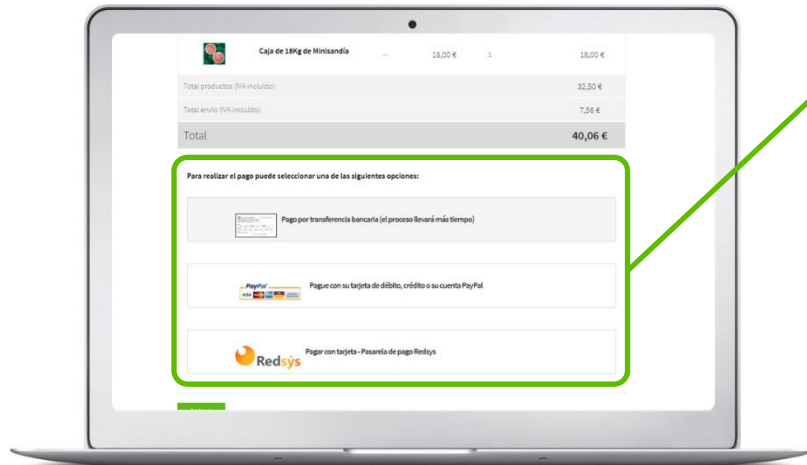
| | Caja de 18Kg de Minisandía | -- | 18,00 € | 1 | 18,00 € |
|---|---|---|---|---|---|

| | |
|---|---|
| Total productos (IVA incluido): | 32,50 € |
| Total envío (IVA incluido): | 7,56 € |
| Total | 40,06 € |

Para realizar el pago puede seleccionar una de las siguientes opciones:

Pago por transferencia bancaria (el proceso llevará más tiempo)

PayPal

Pague con su tarjeta de débito, crédito o su cuenta PayPal

Redsys

Pagar con tarjeta - Pasarela de pago Redsys